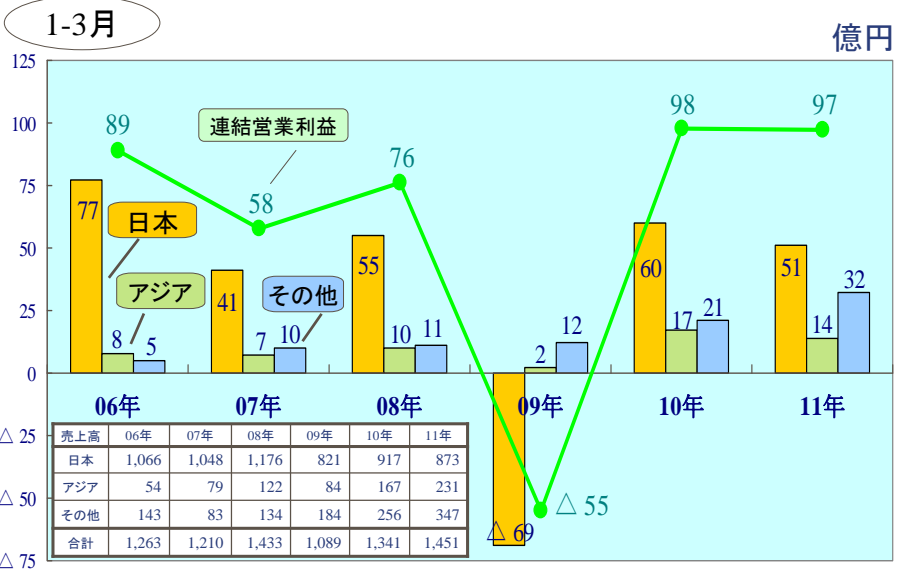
1-3月

億円

125
100
75
50
25
0
△ 25
△ 50
△ 75

連結営業利益

89
58
76
△ 55
98
97

日本
アジア
その他

77
8
5
41
7
10
55
10
11
△ 69
2
12
60
17
21
51
14
32

06年
07年
08年
09年
10年
11年

| 売上高 | 06年 | 07年 | 08年 | 09年 | 10年 | 11年 |
|---|---|---|---|---|---|---|
| 日本 | 1,066 | 1,048 | 1,176 | 821 | 917 | 873 |
| アジア | 54 | 79 | 122 | 84 | 167 | 231 |
| その他 | 143 | 83 | 134 | 184 | 256 | 347 |
| 合計 | 1,263 | 1,210 | 1,433 | 1,089 | 1,341 | 1,451 |